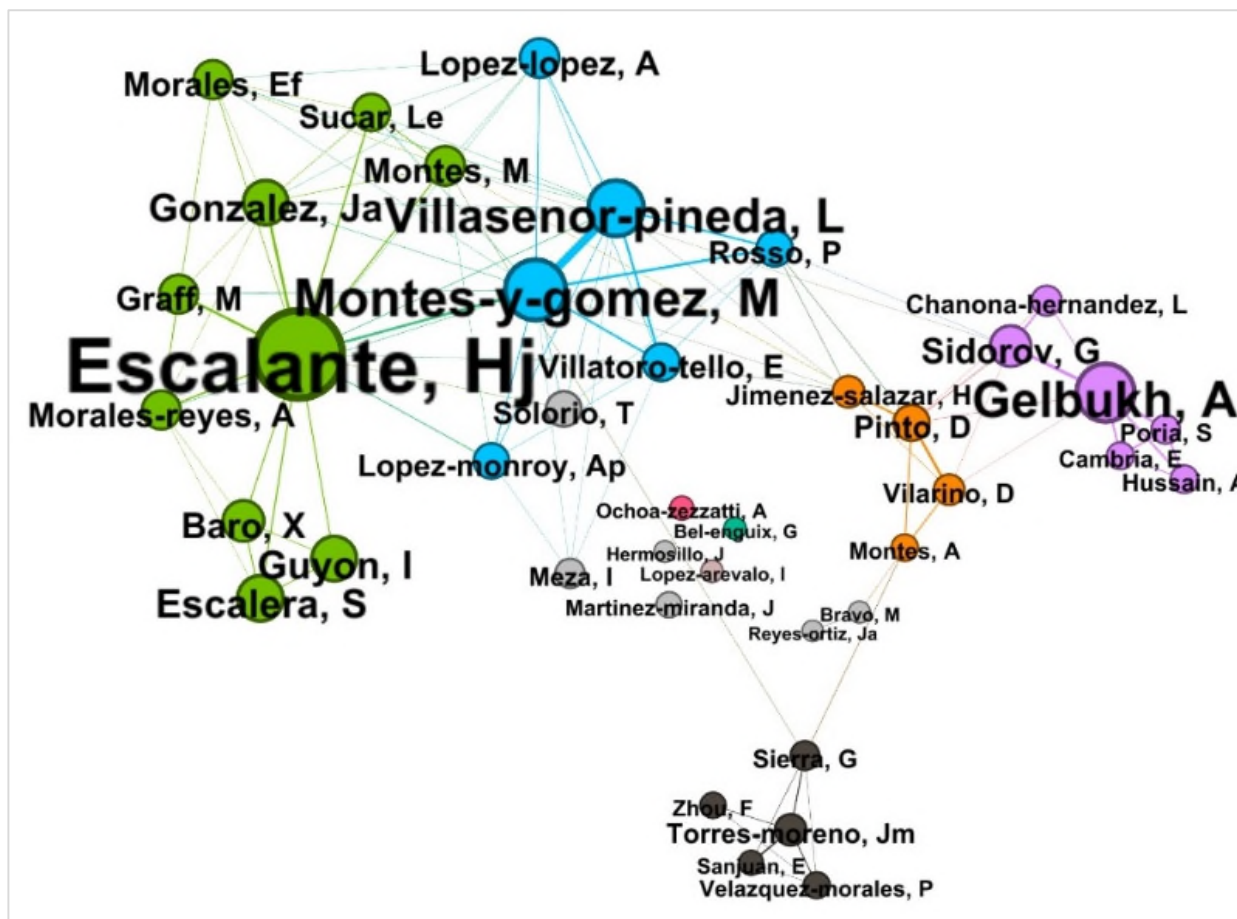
Lopez-lopez, A
Morales, Ef
Sucar, Le
Montes, M
Gonzalez, Ja
Villasenor-pineda, L
Rosso, P
Graff, M
Montes-y-gomez, M
Chanona-hernandez, L
Sidorov, G
Escalante, Hj
Villatoro-tello, E
Jimenez-salazar, H
Gelbukh, A
Morales-reyes, A
Solorio, T
Pinto, D
Poria, S
Cambria, E
Hussain, A
Lopez-monroy, Ap
Vilarino, D
Ochoa-zezzatti, A
Baro, X
Bel-enguix, G
Hermosillo, J
Montes, A
Guyon, I
Meza, I
Lopez-arevalo, I
Escalera, S
Martinez-miranda, J
Bravo, M
Reyes-ortiz, Ja
Sierra, G
Zhou, F
Torres-moreno, Jm
Sanjuan, E
Velazquez-morales, P